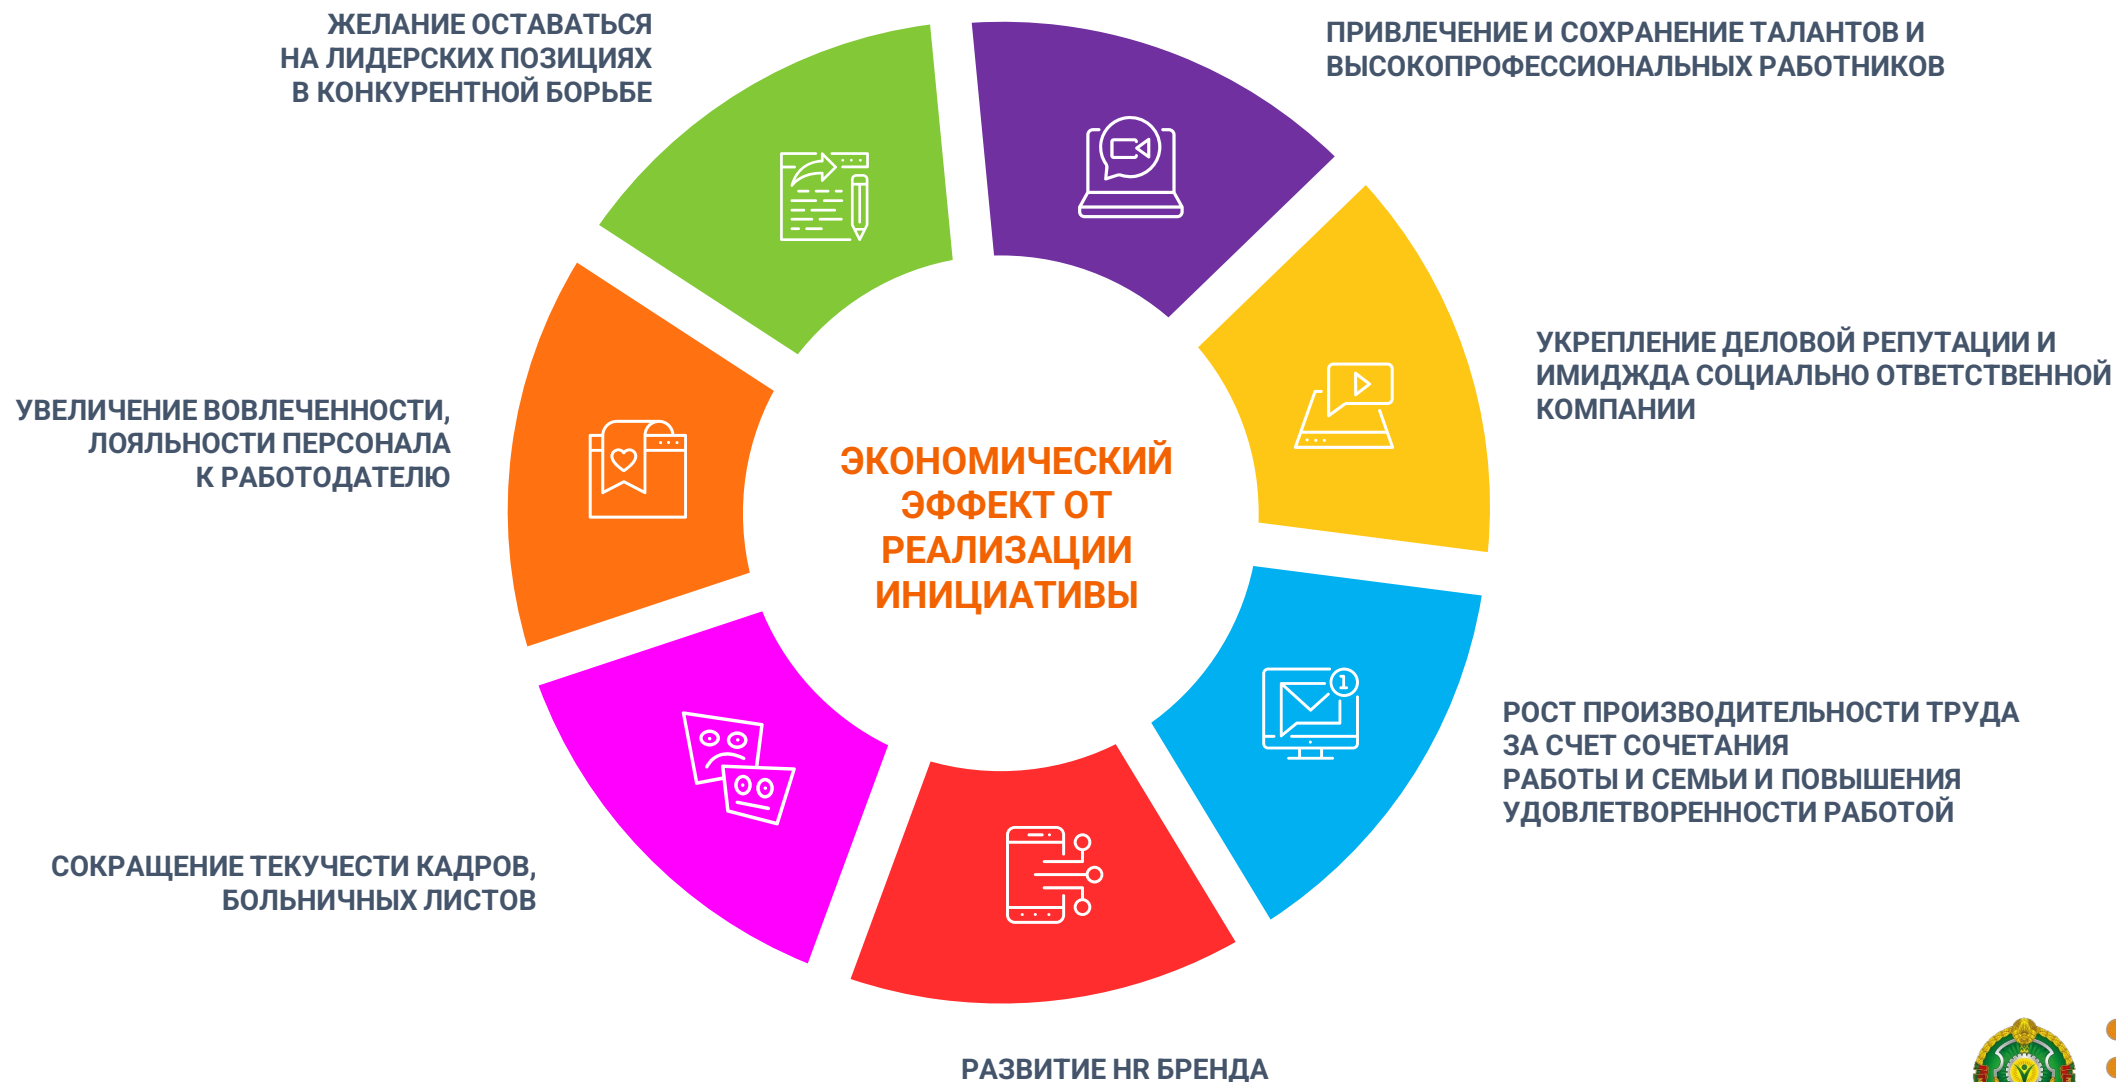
ЖЕЛАНИЕ ОСТАВАТЬСЯ НА ЛИДЕРСКИХ ПОЗИЦИЯХ В КОНКУРЕНТНОЙ БОРЬБЕ

ПРИВЛЕЧЕНИЕ И СОХРАНЕНИЕ ТАЛАНТОВ И ВЫСОКОПРОФЕССИОНАЛЬНЫХ РАБОТНИКОВ

УКРЕПЛЕНИЕ ДЕЛОВОЙ РЕПУТАЦИИ И ИМИДЖДА СОЦИАЛЬНО ОТВЕТСТВЕННОЙ КОМПАНИИ

УВЕЛИЧЕНИЕ ВОВЛЕЧЕННОСТИ, ЛОЯЛЬНОСТИ ПЕРСОНАЛА К РАБОТОДАТЕЛЮ

ЭКОНОМИЧЕСКИЙ ЭФФЕКТ ОТ РЕАЛИЗАЦИИ ИНИЦИАТИВЫ

РОСТ ПРОИЗВОДИТЕЛЬНОСТИ ТРУДА ЗА СЧЕТ СОЧЕТАНИЯ РАБОТЫ И СЕМЬИ И ПОВЫШЕНИЯ УДОВЛЕТВОРЕННОСТИ РАБОТОЙ

СОКРАЩЕНИЕ ТЕКУЧЕСТИ КАДРОВ, БОЛЬНИЧНЫХ ЛИСТОВ

РАЗВИТИЕ HR БРЕНДА